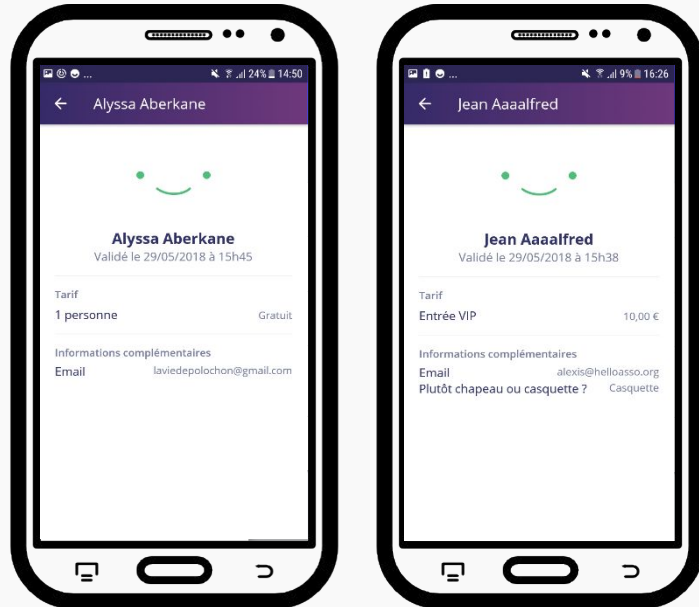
24% 14:50

Alyssa Aberkane

Alyssa Aberkane
Validé le 29/05/2018 à 15h45

Tarif
1 personne Gratuit

Informations complémentaires
Email laviedepolochon@gmail.com

9% 16:26

Jean Aaaalfred

Jean Aaaalfred
Validé le 29/05/2018 à 15h38

Tarif
Entrée VIP 10,00 €

Informations complémentaires
Email alexis@helloasso.org
Plutôt chapeau ou casquette ? Casquette